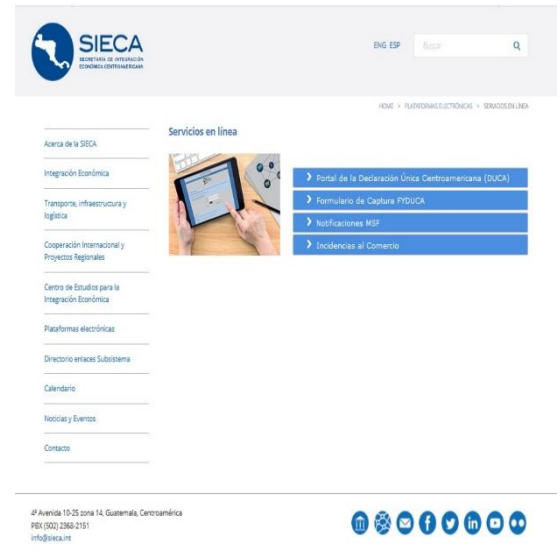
SIECA
SECRETARÍA DE INTEGRACIÓN ECONÓMICA CENTROAMERICANA

ENG ESP
Buscar

HOME > PLATAFORMAS ELECTRÓNICAS > SERVICIOS EN LÍNEA

Acerca de la SIECA
Integración Económica
Transporte, infraestructura y logística
Cooperación Internacional y Proyectos Regionales
Centro de Estudios para la Integración Económica
Plataformas electrónicas
Directorio enlaces Subsistema
Calendario
Noticias y Eventos
Contacto

Servicios en línea

Portal de la Declaración Única Centroamericana (DUCA)
Formulario de Captura FYDUCA
Notificaciones MSF
Incidencias al Comercio

4ª Avenida 10-25 zona 14, Guatemala, Centroamérica
PBX (502) 2368-2151
info@sieca.int